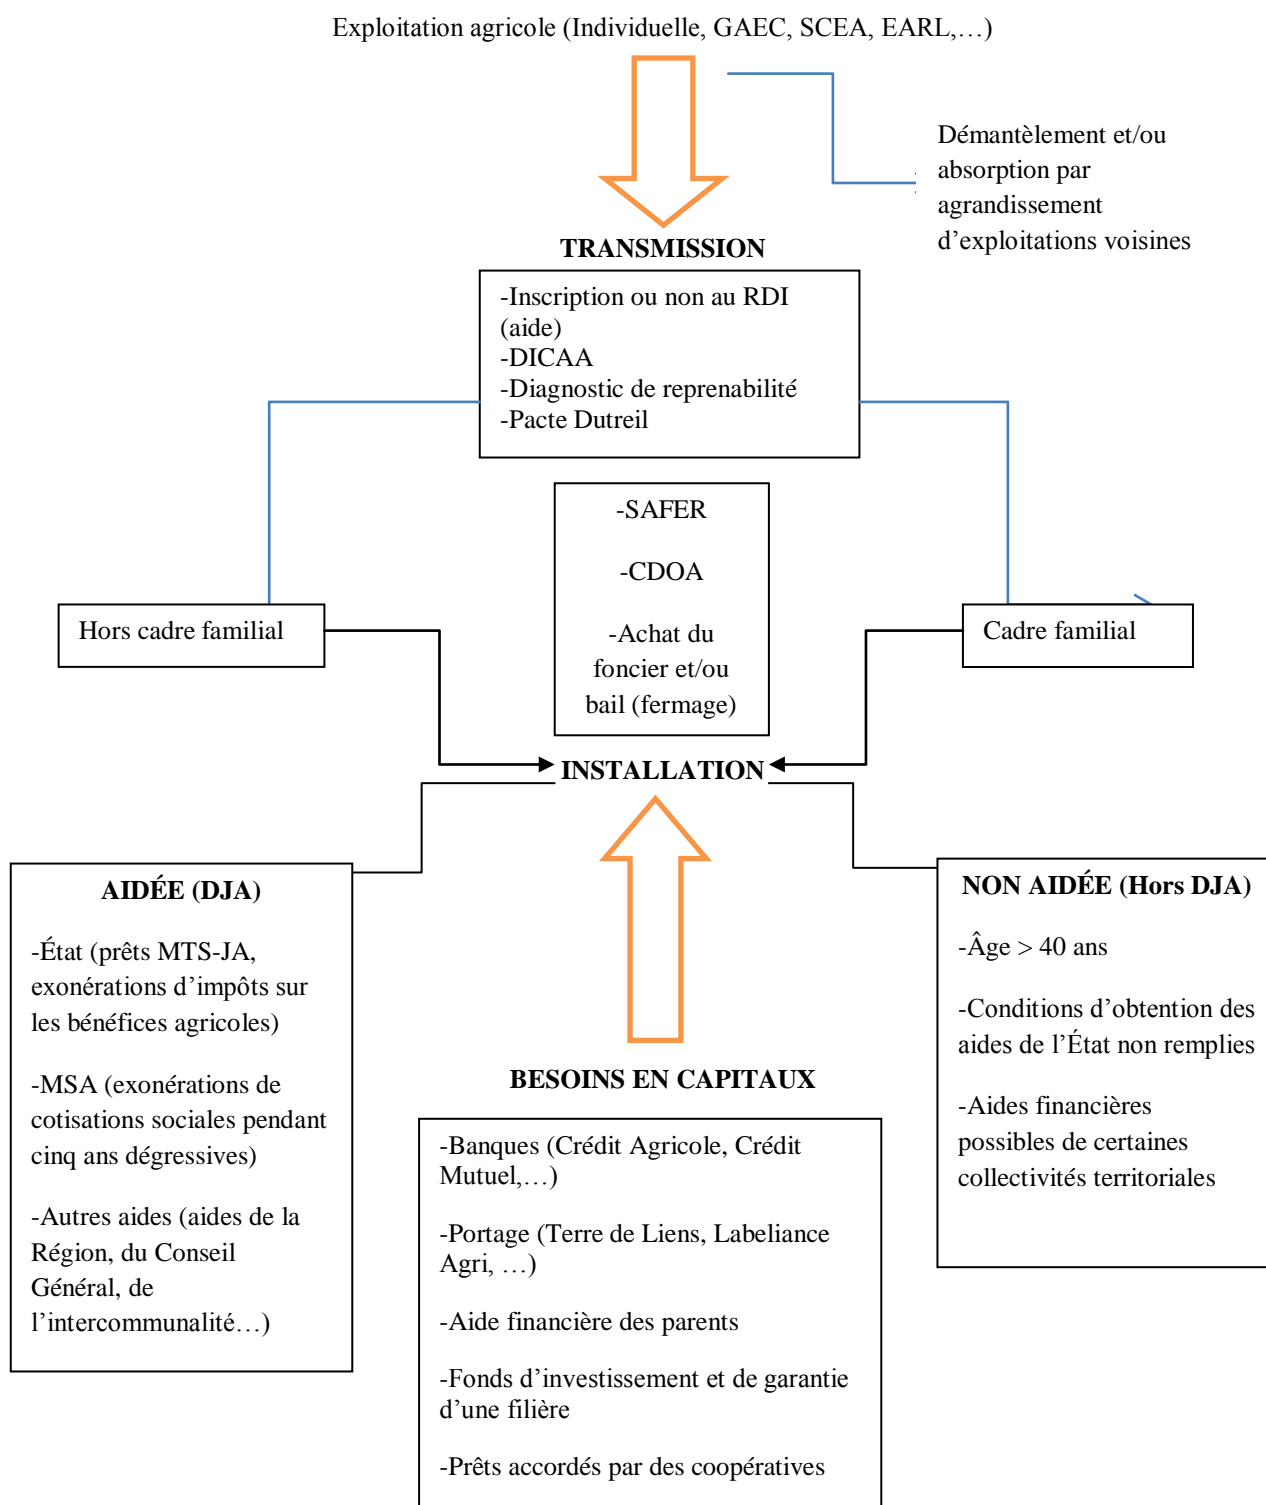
Exploitation agricole (Individuelle, GAEC, SCEA, EARL,…)

Démantèlement et/ou absorption par agrandissement d’exploitations voisines

TRANSMISSION

-Inscription ou non au RDI (aide)
-DICAA
-Diagnostic de reprenabilité
-Pacte Dutreil

-SAFER

-CDOA

-Achat du foncier et/ou bail (fermage)

Hors cadre familial

Cadre familial

INSTALLATION

AIDÉE (DJA)

-État (prêts MTS-JA, exonérations d’impôts sur les bénéfices agricoles)

-MSA (exonérations de cotisations sociales pendant cinq ans dégressives)

-Autres aides (aides de la Région, du Conseil Général, de l’intercommunalité…)

BESOINS EN CAPITAUX

-Banques (Crédit Agricole, Crédit Mutuel,…)

-Portage (Terre de Liens, Labeliance Agri, …)

-Aide financière des parents

-Fonds d’investissement et de garantie d’une filière

-Prêts accordés par des coopératives

NON AIDÉE (Hors DJA)

-Âge > 40 ans

-Conditions d’obtention des aides de l’État non remplies

-Aides financières possibles de certaines collectivités territoriales